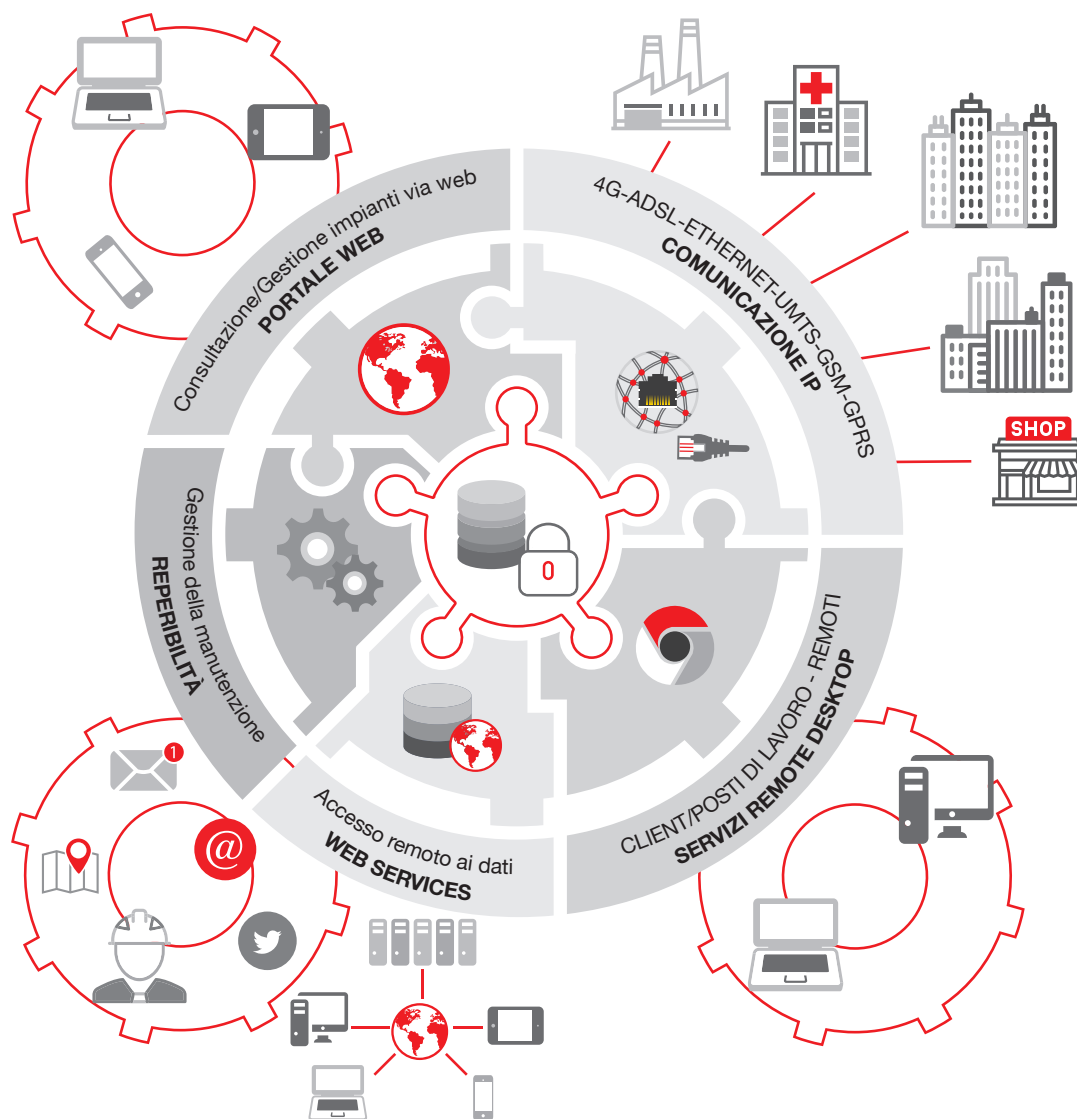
Consultazione/Gestione impianti via web
PORTALE WEB

4G-ADSL-ETHERNET-UMTS-GSM-GPRS
COMUNICAZIONE IP

SHOP

Gestione della manutenzione
REPERIBILITÀ

CLIENT/POSTI DI LAVORO - REMOTI
SERVIZI REMOTE DESKTOP

Accesso remoto ai dati
WEB SERVICES

1

@